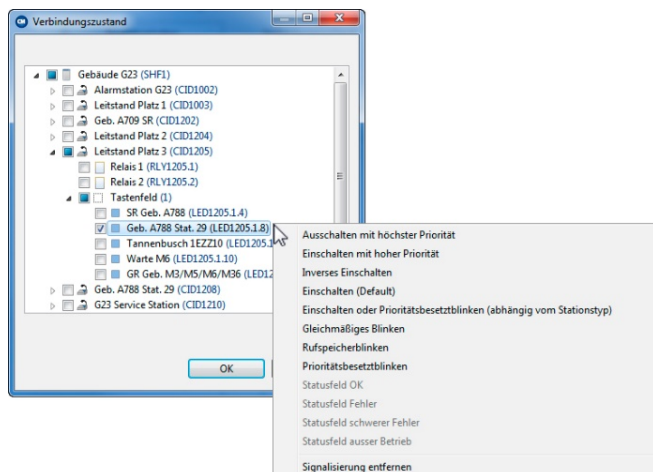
Verbindungszustand

Gebäude G23 (SHF1)
Alarmstation G23 (CID1002)
Leitstand Platz 1 (CID1003)
Geb. A709 SR (CID1202)
Leitstand Platz 2 (CID1204)
Leitstand Platz 3 (CID1205)
Relais 1 (RLY1205.1)
Relais 2 (RLY1205.2)
Tastenfeld (1)
SR Geb. A788 (LED1205.1.4)
Geb. A788 Stat. 29 (LED1205.1.8)
Tannenbusch 1EZZ10 (LED1205.1
Warte M6 (LED1205.1.10)
GR Geb. M3/M5/M6/M36 (LED12
Geb. A788 Stat. 29 (CID1208)
G23 Service Station (CID1210)

OK

Ausschalten mit höchster Priorität
Einschalten mit hoher Priorität
Inverses Einschalten
Einschalten (Default)
Einschalten oder Prioritätsbesetztblinken (abhängig vom Stationstyp)
Gleichmäßiges Blinken
Rufspeicherblinken
Prioritätsbesetztblinken
Statusfeld OK
Statusfeld Fehler
Statusfeld schwerer Fehler
Statusfeld ausser Betrieb
Signalisierung entfernen